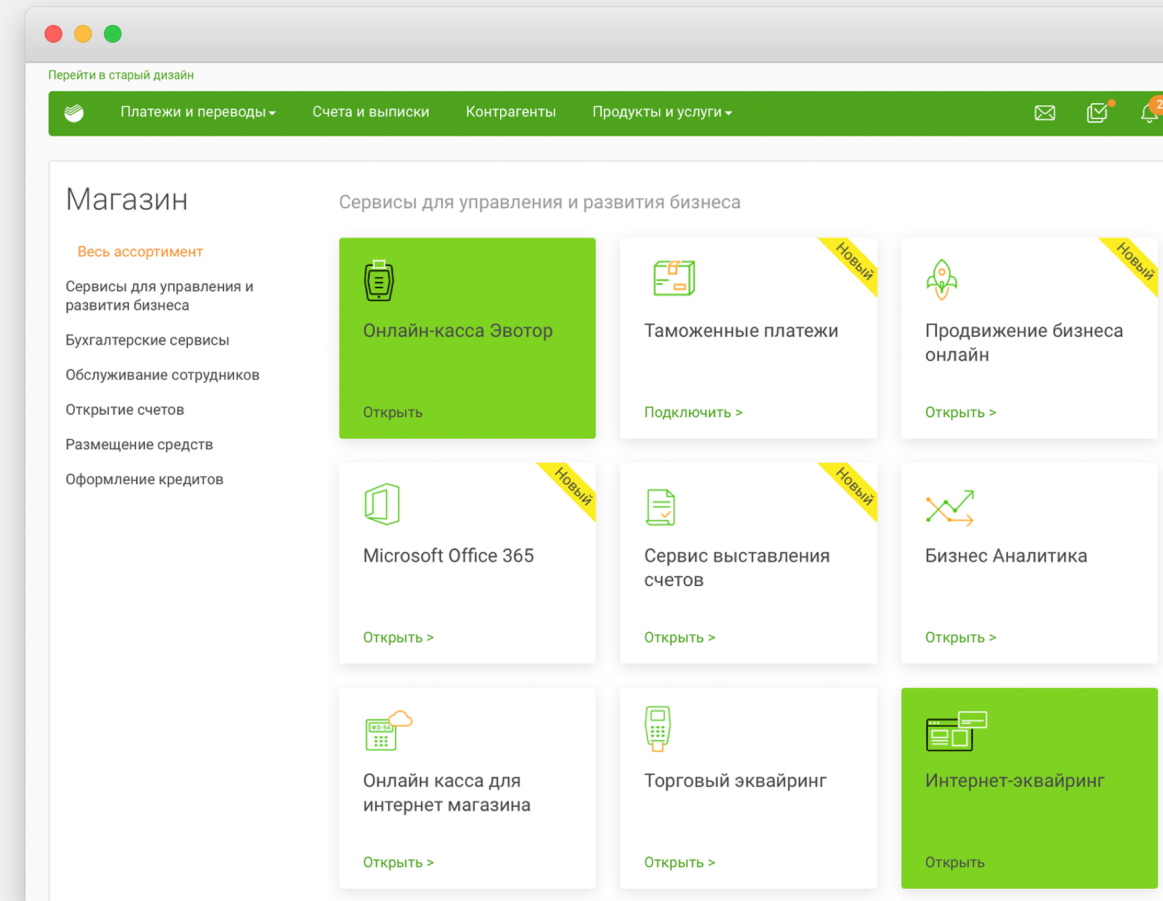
Перейти в старый дизайн

Платежи и переводы ▾ Счета и выписки Контрагенты Продукты и услуги ▾

2

Магазин

Весь ассортимент

Сервисы для управления и развития бизнеса

Бухгалтерские сервисы

Обслуживание сотрудников

Открытие счетов

Размещение средств

Оформление кредитов

Сервисы для управления и развития бизнеса

Онлайн-касса Эвотор

Открыть

Новый

Таможенные платежи

Подключить >

Новый

Продвижение бизнеса онлайн

Открыть >

Новый

Microsoft Office 365

Открыть >

Новый

Сервис выставления счетов

Открыть >

Бизнес Аналитика

Открыть >

Онлайн касса для интернет магазина

Открыть >

Торговый эквайринг

Открыть >

Интернет-эквайринг

Открыть